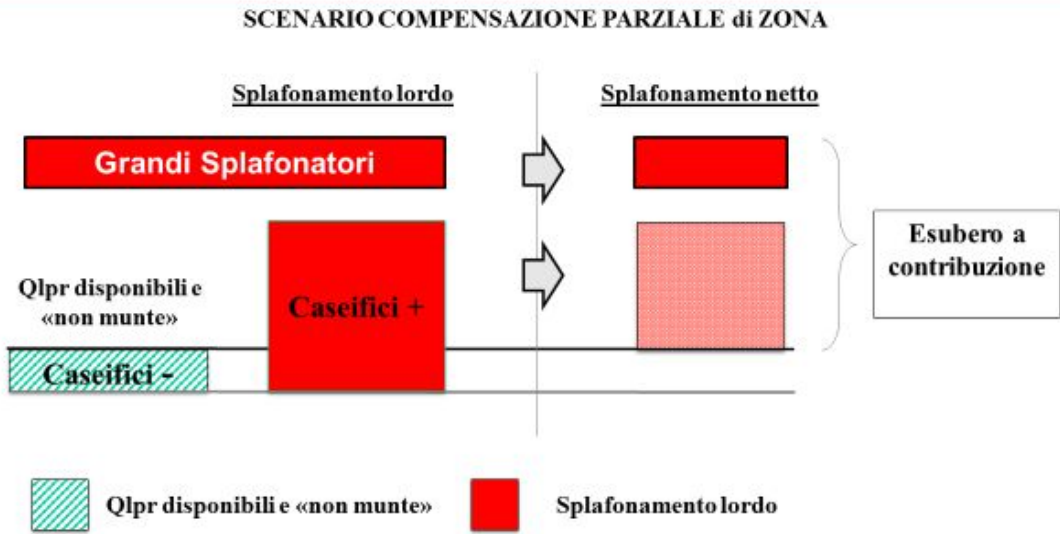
SCENARIO COMPENSAZIONE PARZIALE di ZONA

Splafonamento lordo

Splafonamento netto

Grandi Splafonatori

Esubero a contribuzione

Qlpr disponibili e «non munte»

Caseifici +

Caseifici -

Qlpr disponibili e «non munte»

Splafonamento lordo